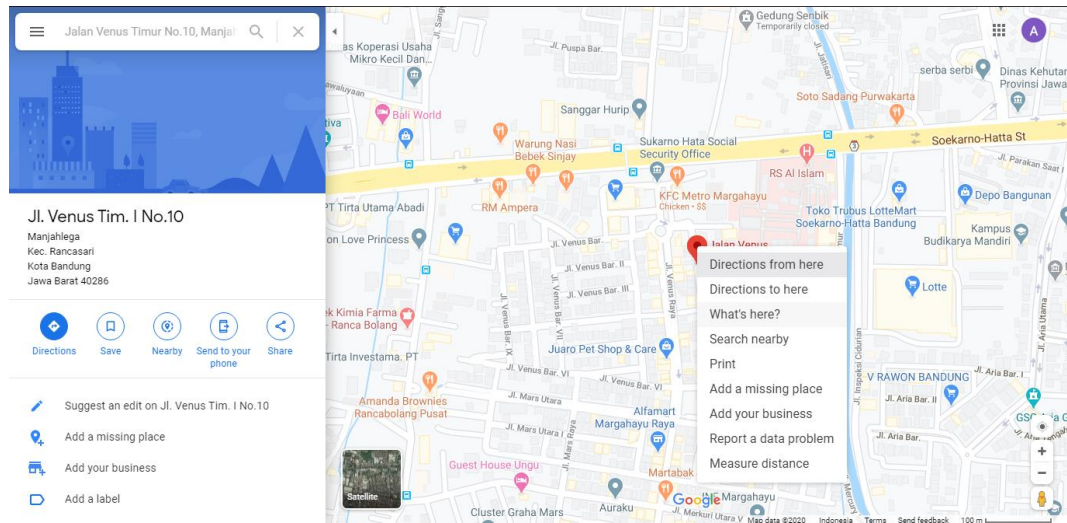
Jalan Venus Timur No.10, Manjal

Jl. Venus Tim. I No.10

Manjahlega
Kec. Rancasari
Kota Bandung
Jawa Barat 40286

Directions
Save
Nearby
Send to your phone
Share

Suggest an edit on Jl. Venus Tim. I No.10
Add a missing place
Add your business
Add a label

Gedung Senbik
Temporarily closed
A
Jl. Puspa Bar.
Koperasi Usaha Mikro Kecil Dan...
serba serbi
Dinas Kehutan Provinsi Jawa
Bali World
Sanggar Pet Hurip
Soto Sadang Purwakarta
tiva
Warung Nasi Bebek Sinjay
Sukarno Hata Social Security Office
Soekarno-Hatta St
Jl. Parakan Saat
RS Al Islam
KFC Metro Margahayu
Chicken · $$
PT Tirta Utama Abadi
RM Ampera
Depo Bangunan
Toko Trubus LotteMart Soekarno-Hatta Bandung
Kampus Budikarya Mandiri
on Love Princess
Jl. Venus Bar.
Jalan Venus
Jl. Venus Bar. II
Jl. Venus Bar. III
Lotte
Kimia Farma - Ranca Bolang
Jl. Venus Raya
Juaro Pet Shop & Care
Tirta Investama. PT
Jl. Venus Bar. VI
Jl. Venus Bar. IX
Jl. Venus Bar. VII
Jl. Inspeksi Cidurian
V RAWON BANDUNG
Jl. Aria Bar. I
Amanda Brownies Rancabolang Pusat
Jl. Mars Utara
Alfamart Margahayu Raya
Jl. Aria Bar. II
Jl. Aria Bar.
Guest House Ungu
Martabak
Margahayu
Satellite
Cluster Graha Mars
Aurora
Jl. Mars Utara V
Directions from here
Directions to here
What's here?
Search nearby
Print
Add a missing place
Add your business
Report a data problem
Measure distance
Google
Map data ©2020
Indonesia
Terms
Send feedback
100 m